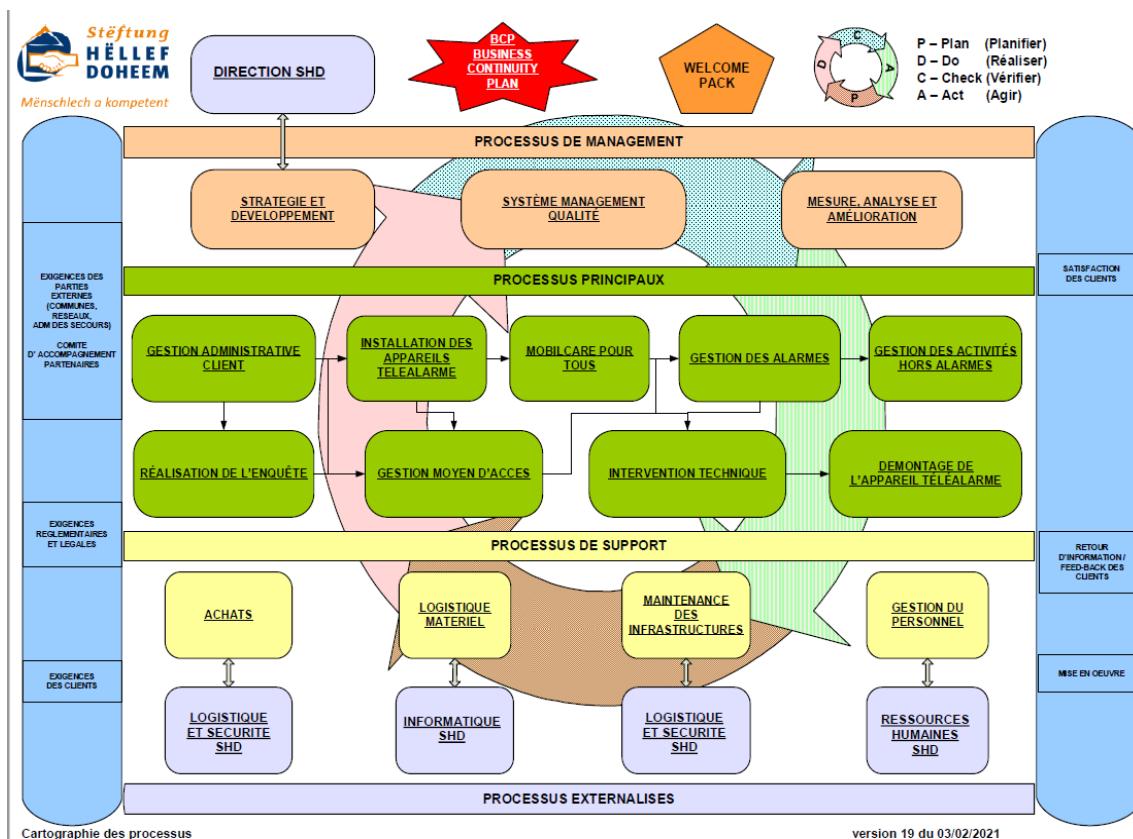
Stëftung HËLLEF DOHEEM
Mënschlech a kompetent

DIRECTION SHD

BCP BUSINESS CONTINUITY PLAN

WELCOME PACK

C A P D

P – Plan (Planifier)
D – Do (Réaliser)
C – Check (Vérifier)
A – Act (Agir)

PROCESSUS DE MANAGEMENT

STRATEGIE ET DEVELOPPEMENT

SYSTÈME MANAGEMENT QUALITÉ

MESURE, ANALYSE ET AMÉLIORATION

EXIGENCES DES PARTIES EXTERNES (COMMUNES, RESEAUX, ADM DES SECOURS)

COMITE D' ACCOMPAGNEMENT PARTENAIRES

PROCESSUS PRINCIPAUX

SATISFACTION DES CLIENTS

GESTION ADMINISTRATIVE CLIENT

INSTALLATION DES APPAREILS TELEALARME

MOBILCARE POUR TOUS

GESTION DES ALARMES

GESTION DES ACTIVITÉS HORS ALARMES

RÉALISATION DE L'ENQUÊTE

GESTION MOYEN D'ACCES

INTERVENTION TECHNIQUE

DEMONTAGE DE L'APPAREIL TÉLÉALARME

EXIGENCES REGLEMENTAIRES ET LEGALES

PROCESSUS DE SUPPORT

RETOUR D'INFORMATION / FEED-BACK DES CLIENTS

ACHATS

LOGISTIQUE MATERIEL

MAINTENANCE DES INFRASTRUCTURES

GESTION DU PERSONNEL

EXIGENCES DES CLIENTS

MISE EN OEUVRE

LOGISTIQUE ET SECURITE SHD

INFORMATIQUE SHD

LOGISTIQUE ET SECURITE SHD

RESSOURCES HUMAINES SHD

PROCESSUS EXTERNALISES

Cartographie des processus

version 19 du 03/02/2021